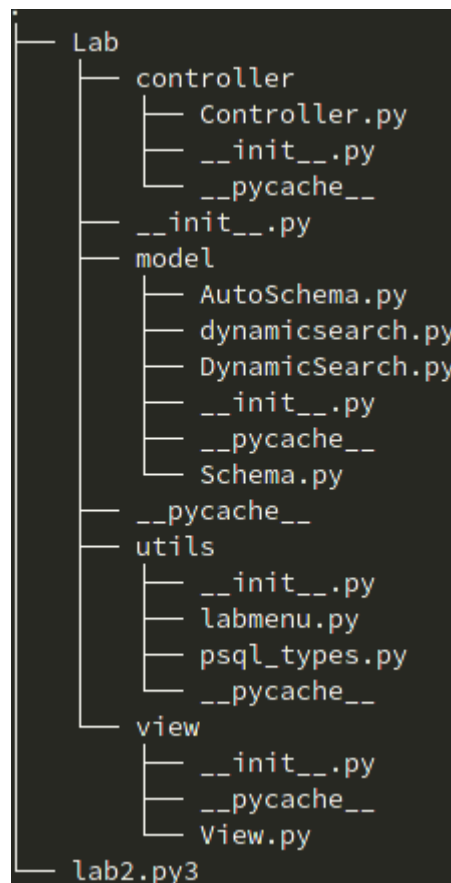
.
├── Lab
│   ├── controller
│   │   ├── Controller.py
│   │   ├── \_\_init\_\_.py
│   │   └── \_\_pycache\_\_
│   ├── \_\_init\_\_.py
│   ├── model
│   │   ├── AutoSchema.py
│   │   ├── dynamicsearch.py
│   │   ├── DynamicSearch.py
│   │   ├── \_\_init\_\_.py
│   │   ├── \_\_pycache\_\_
│   │   └── Schema.py
│   ├── \_\_pycache\_\_
│   ├── utils
│   │   ├── \_\_init\_\_.py
│   │   ├── labmenu.py
│   │   ├── psql_types.py
│   │   └── \_\_pycache\_\_
│   └── view
│       ├── \_\_init\_\_.py
│       ├── \_\_pycache\_\_
│       └── View.py
└── lab2.py3